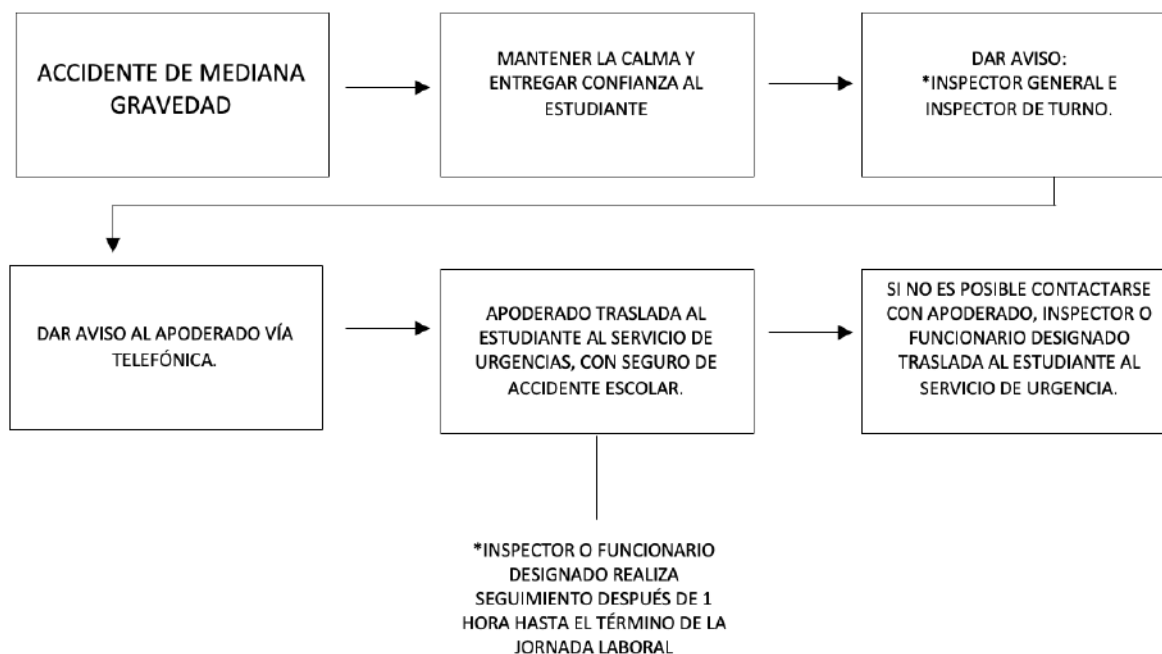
ACCIDENTE DE MEDIANA GRAVEDAD

MANTENER LA CALMA Y ENTREGAR CONFIANZA AL ESTUDIANTE

DAR AVISO:
*INSPECTOR GENERAL E INSPECTOR DE TURNO.

DAR AVISO AL APODERADO VÍA TELEFÓNICA.

APODERADO TRASLADA AL ESTUDIANTE AL SERVICIO DE URGENCIAS, CON SEGURO DE ACCIDENTE ESCOLAR.

SI NO ES POSIBLE CONTACTARSE CON APODERADO, INSPECTOR O FUNCIONARIO DESIGNADO TRASLADA AL ESTUDIANTE AL SERVICIO DE URGENCIA.

*INSPECTOR O FUNCIONARIO DESIGNADO REALIZA SEGUIMIENTO DESPUÉS DE 1 HORA HASTA EL TÉRMINO DE LA JORNADA LABORAL